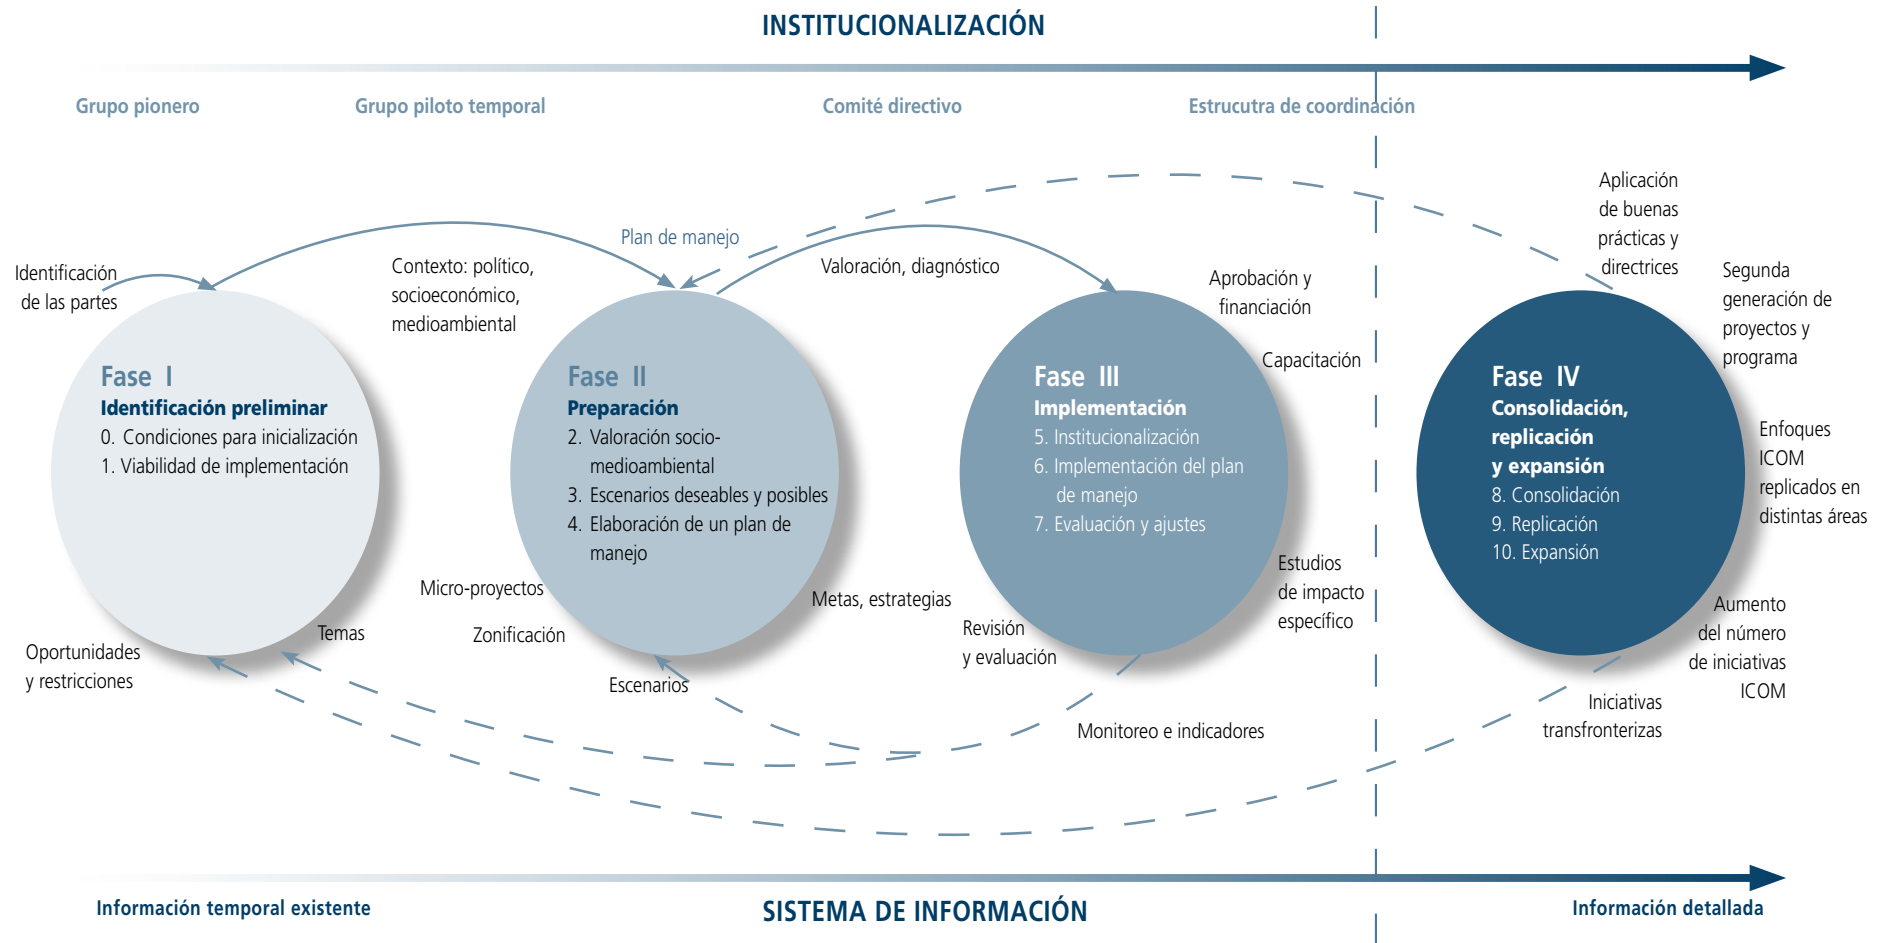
INSTITUCIONALIZACIÓN

Grupo pionero

Grupo piloto temporal

Comité directivo

Estrucutra de coordinación

Identificación de las partes

Contexto: político, socioeconómico, medioambiental

Plan de manejo

Valoración, diagnóstico

Aprobación y financiación

Capacitación

Aplicación de buenas prácticas y directrices

Segunda generación de proyectos y programa

Fase I
Identificación preliminar
0. Condiciones para inicialización
1. Viabilidad de implementación

Fase II
Preparación
2. Valoración socio-medioambiental
3. Escenarios deseables y posibles
4. Elaboración de un plan de manejo

Fase III
Implementación
5. Institucionalización
6. Implementación del plan de manejo
7. Evaluación y ajustes

Fase IV
Consolidación, replicación y expansión
8. Consolidación
9. Replicación
10. Expansión

Enfoques ICOM replicados en distintas áreas

Micro-proyectos

Metas, estrategias

Estudios de impacto específico

Temas

Zonificación

Revisión y evaluación

Aumento del número de iniciativas ICOM

Oportunidades y restricciones

Escenarios

Monitoreo e indicadores

Iniciativas transfronterizas

Información temporal existente

SISTEMA DE INFORMACIÓN

Información detallada